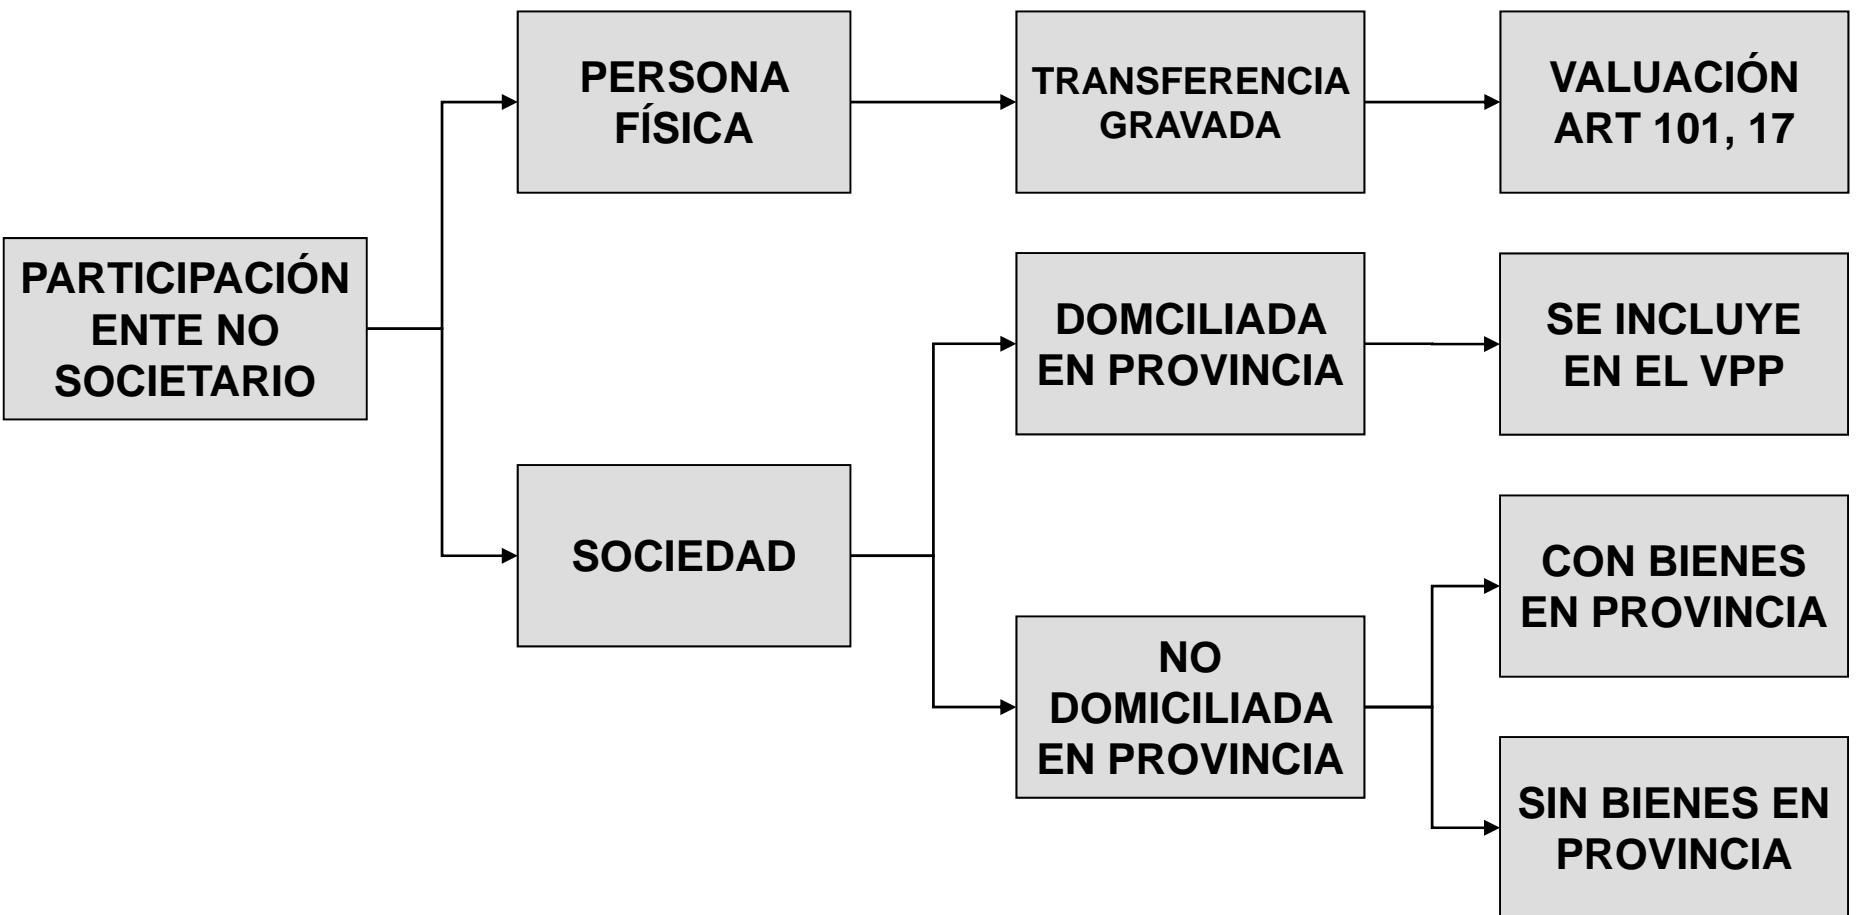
PARTICIPACIÓN ENTE NO SOCIETARIO

PERSONA FÍSICA

TRANSFERENCIA GRAVADA

VALUACIÓN ART 101, 17

SOCIEDAD

DOMCILIADA EN PROVINCIA

SE INCLUYE EN EL VPP

NO DOMICILIADA EN PROVINCIA

CON BIENES EN PROVINCIA

SIN BIENES EN PROVINCIA